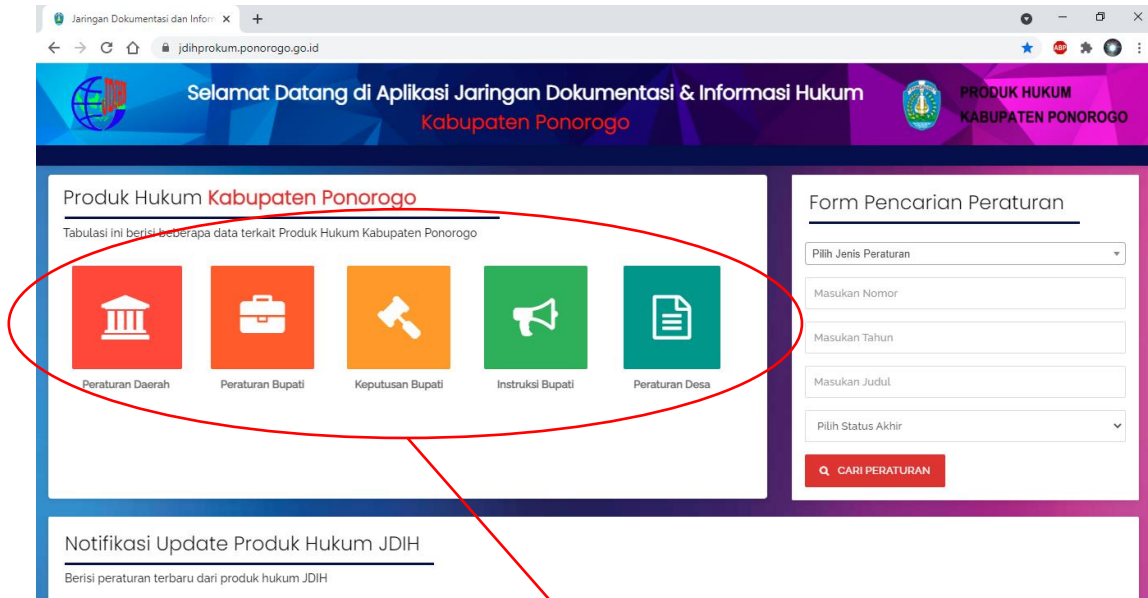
Jaringan Dokumentasi dan Inform ×
+
jdihprokum.ponorogo.go.id

Selamat Datang di Aplikasi Jaringan Dokumentasi & Informasi Hukum
Kabupaten Ponorogo

PRODUK HUKUM
KABUPATEN PONOROGO

Produk Hukum Kabupaten Ponorogo

Tabulasi ini berisi beberapa data terkait Produk Hukum Kabupaten Ponorogo

Peraturan Daerah
Peraturan Bupati
Keputusan Bupati
Instruksi Bupati
Peraturan Desa

Form Pencarian Peraturan

Pilih Jenis Peraturan
Masukan Nomor
Masukan Tahun
Masukan Judul
Pilih Status Akhir
CARI PERATURAN

Notifikasi Update Produk Hukum JDIH

Berisi peraturan terbaru dari produk hukum JDIH